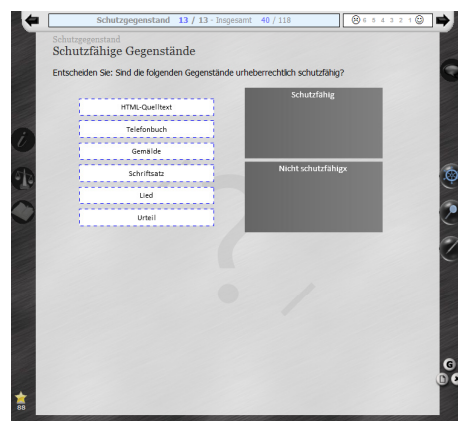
Schutzgegenstand 13 / 13 - Insgesamt 40 / 118

6 5 4 3 2 1

Schutzgegenstand

Schutzfähige Gegenstände

Entscheiden Sie: Sind die folgenden Gegenstände urheberrechtlich schutzfähig?

HTML-Quelltext

Telefonbuch

Gemälde

Schriftsatz

Lied

Urteil

Schutzfähig

Nicht schutzfähigx

G

88